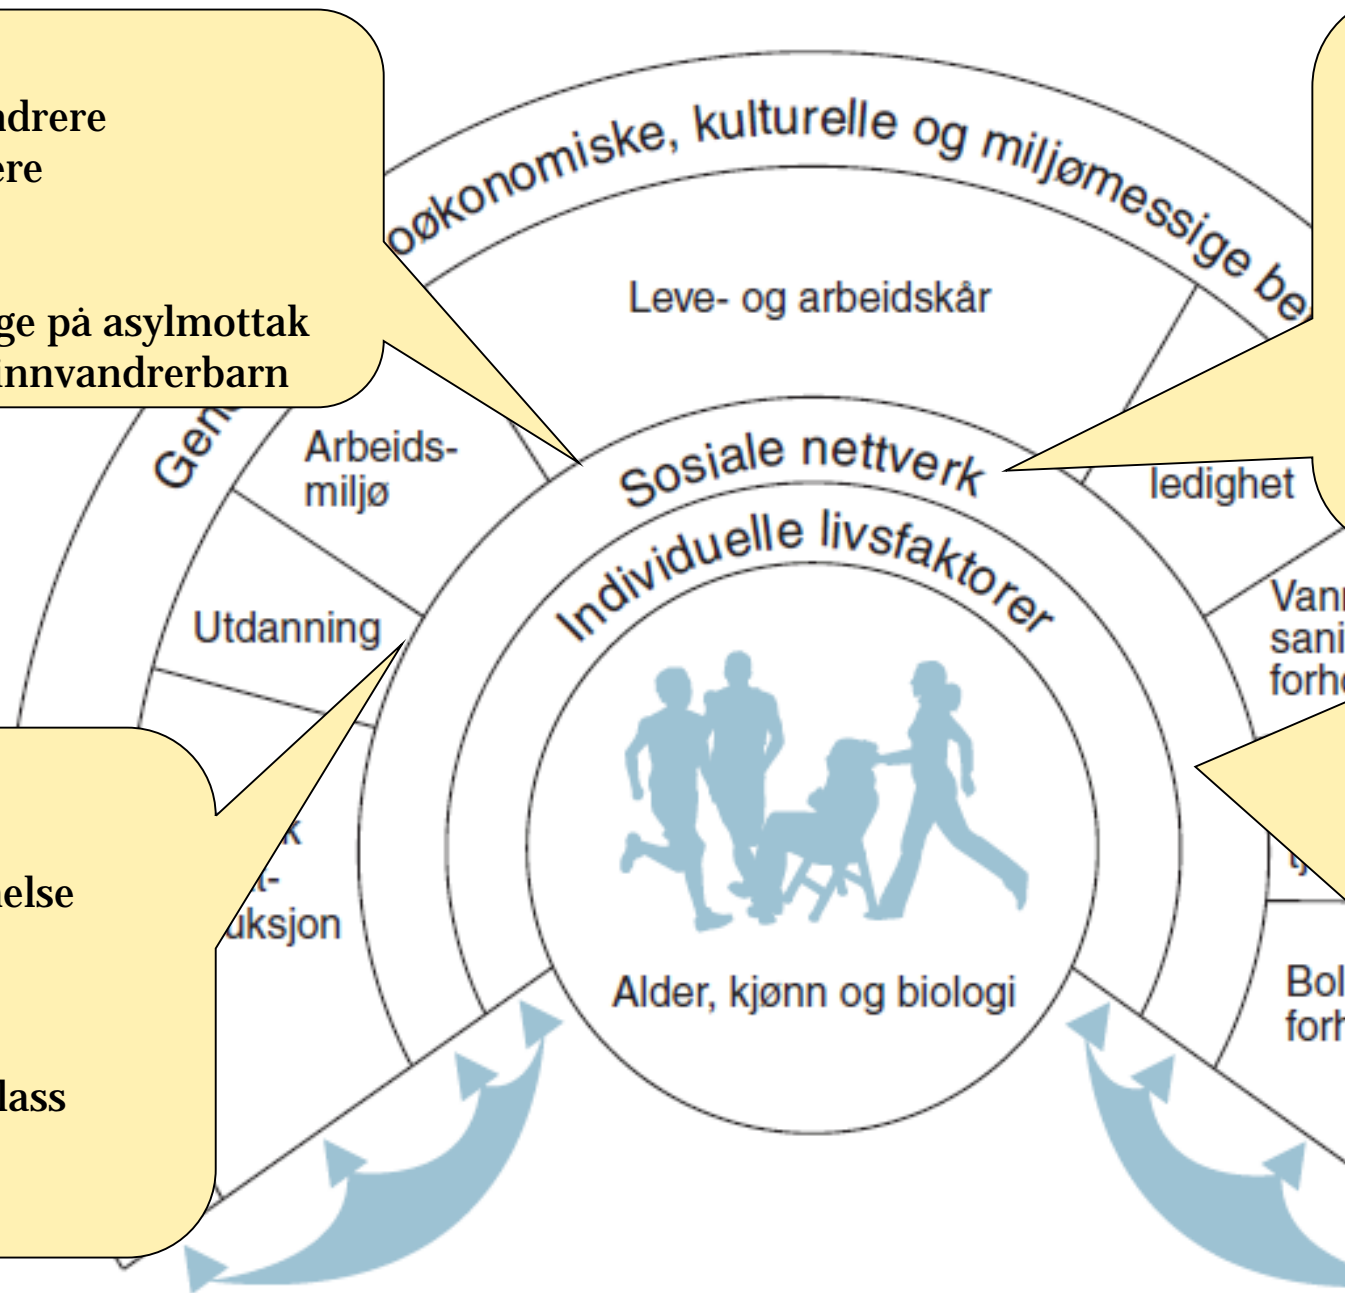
ndrere
ere

ge på asylmottak
innvandrerbarn

økonomiske, kulturelle og miljømessige be

Leve- og arbeidskår

Gen

Arbeidsmiljø

Sosiale nettverk

ledighet

Individuelle livsfaktorer

Utdanning

Vann
sani
forh

k
t-
uksjon

else

lass

Alder, kjønn og biologi

Bol
forh